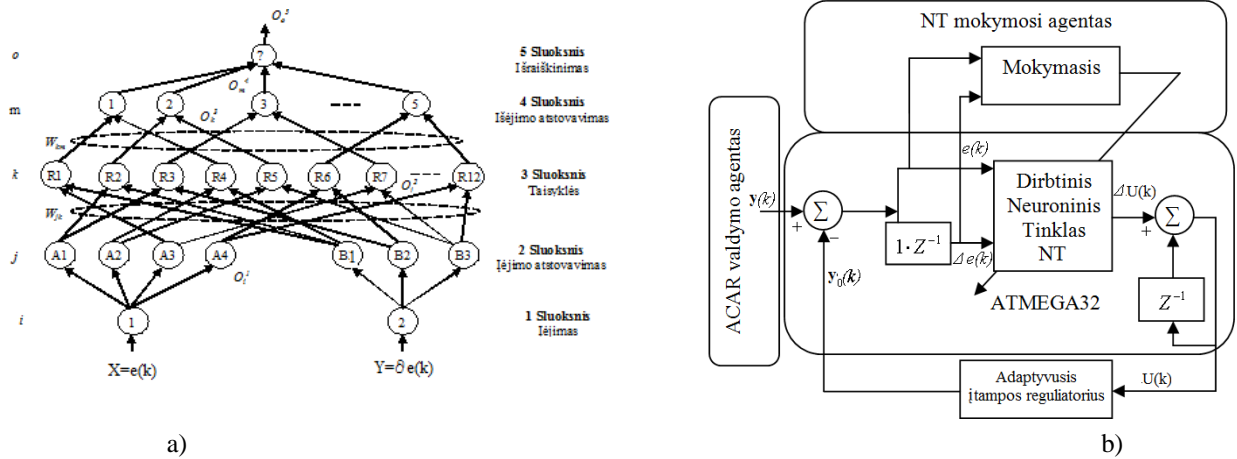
$O_o^5$

o

m

k

j

i

?

$O_m^4$

1 2 3 5

$O_k^3$

---

$W_{km}$

R1 R2 R3 R4 R5 R6 R7 R12

$O_j^2$

$W_{jk}$

A1 A2 A3 A4 B1 B2 B3

$O_i^1$

1 2

X=e(k)

Y=$\partial$ e(k)

5 Sluoksnis
Išraiškinimas

4 Sluoksnis
Išėjimo atstovavimas

3 Sluoksnis
Taisyklės

2 Sluoksnis
Įėjimo atstovavimas

1 Sluoksnis
Įėjimas

a)

NT mokymosi agentas

Mokymasis

ACAR valdymo agentas

e(k)

y(k)

+

$\Sigma$

–

$1 \cdot Z^{-1}$

$\Delta e(k)$

Dirbtinis
Neuroninis
Tinklas
NT

$\Delta$U(k)

+

$\Sigma$

$y_0(k)$

ATMEGA32

$Z^{-1}$

Adaptyvusis
įtampos reguliatorius

U(k)

b)